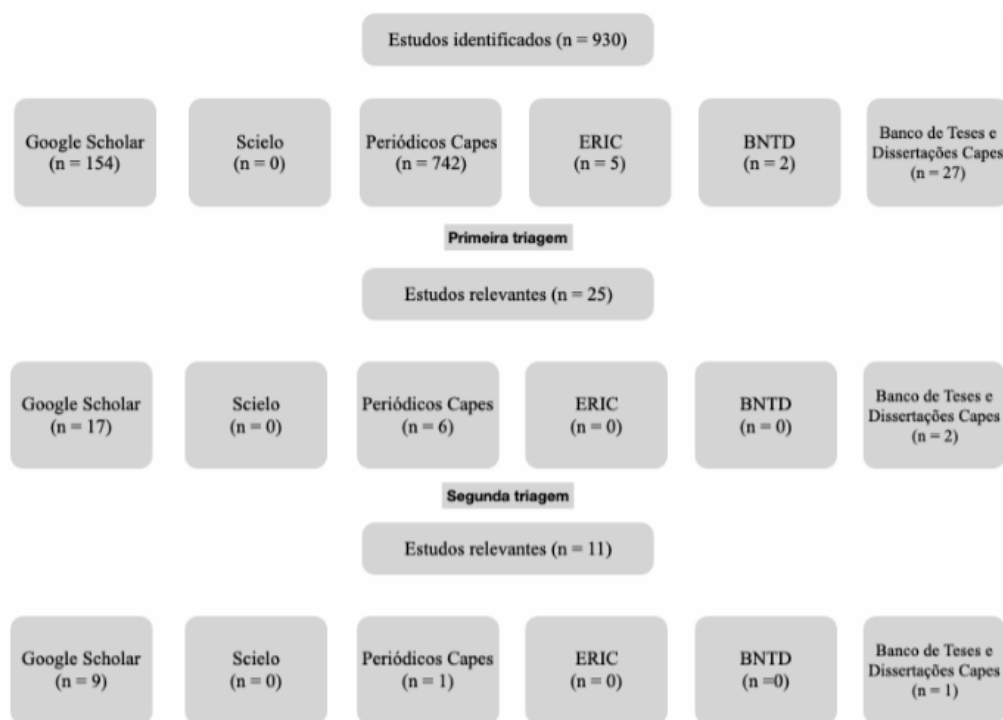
Estudos identificados (n = 930)

Google Scholar (n = 154)

Scielo (n = 0)

Periódicos Capes (n = 742)

ERIC (n = 5)

BNTD (n = 2)

Banco de Teses e Dissertações Capes (n = 27)

Primeira triagem

Estudos relevantes (n = 25)

Google Scholar (n = 17)

Scielo (n = 0)

Periódicos Capes (n = 6)

ERIC (n = 0)

BNTD (n = 0)

Banco de Teses e Dissertações Capes (n = 2)

Segunda triagem

Estudos relevantes (n = 11)

Google Scholar (n = 9)

Scielo (n = 0)

Periódicos Capes (n = 1)

ERIC (n = 0)

BNTD (n =0)

Banco de Teses e Dissertações Capes (n = 1)